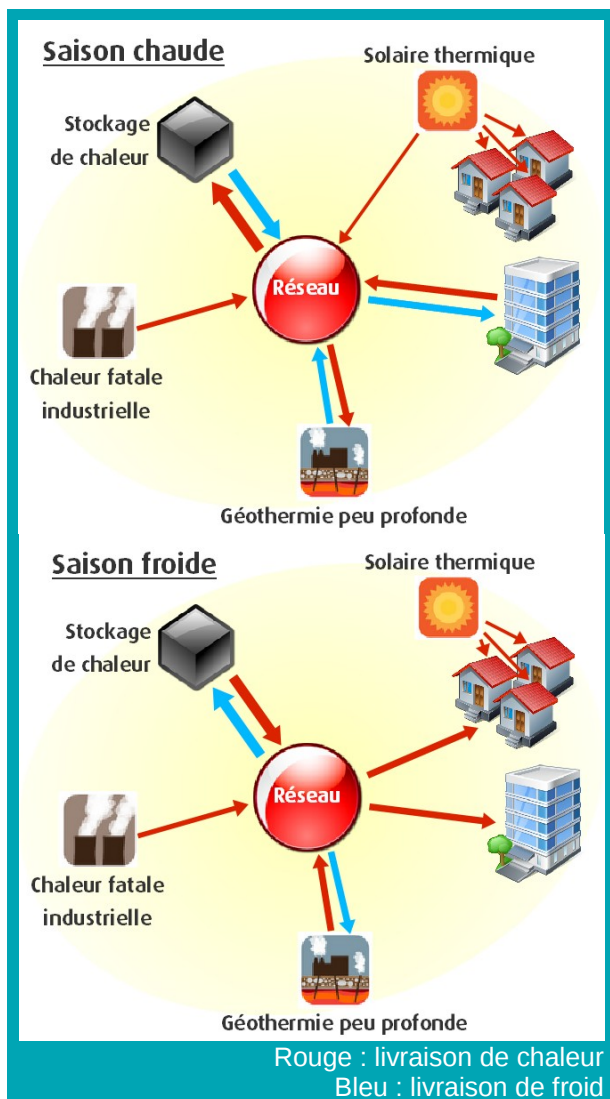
Saison chaude

Stockage de chaleur

Solaire thermique

Réseau

Chaleur fatale industrielle

Géothermie peu profonde

Saison froide

Stockage de chaleur

Solaire thermique

Réseau

Chaleur fatale industrielle

Géothermie peu profonde

Rouge : livraison de chaleur
Bleu : livraison de froid